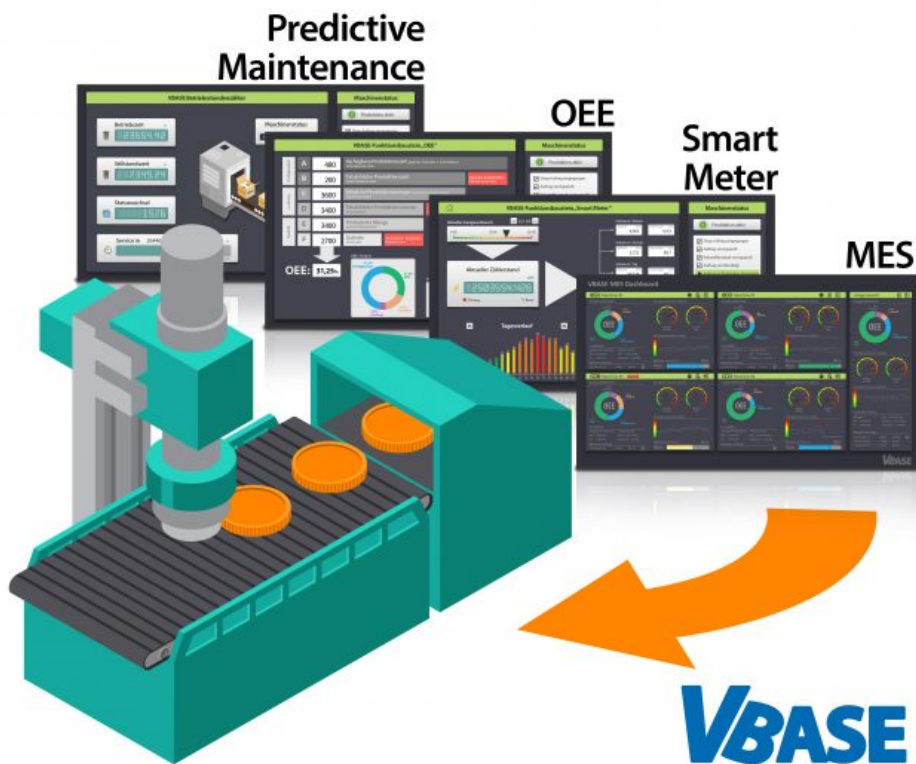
Predictive Maintenance

OEE

Smart Meter

MES

VBASE Betriebsstundenzähler

Maschinenstatus

Betriebszeit

Stillstandszeit

Stückzahl

Service in

Maschinenstatus

A 480

B 280

C 3600

D 3400

E 3400

F 2700

OEE: 31,25%

Maschinenstatus

Aktueller Zählerstand

Tagesverlauf

Maschinenstatus

VBASE MES Dashboard

VBASE